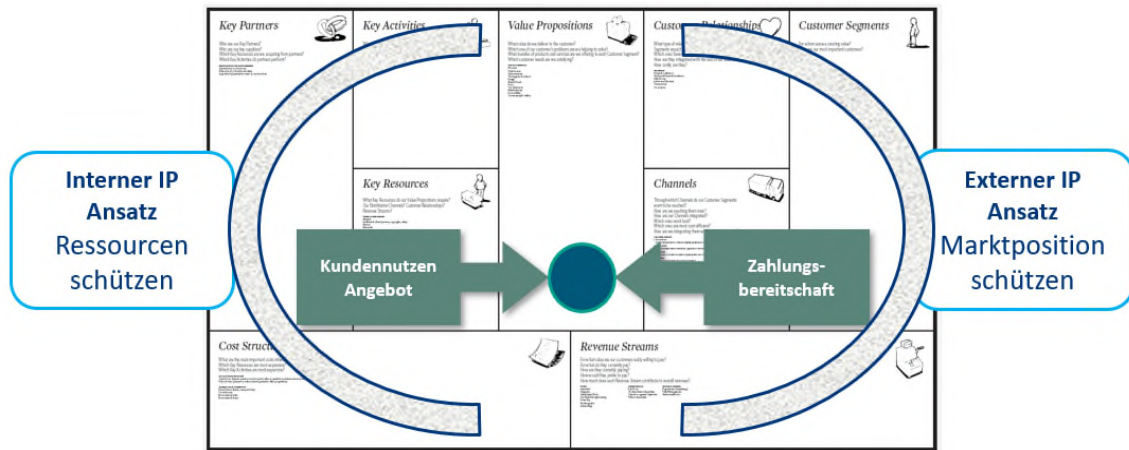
Key Partners

Key Activities

Value Propositions

Customer Relationships

Customer Segments

Key Resources

Channels

Cost Structure

Revenue Streams

Interner IP Ansatz Ressourcen schützen

Kundennutzen Angebot

Zahlungsbereitschaft

Externer IP Ansatz Marktposition schützen